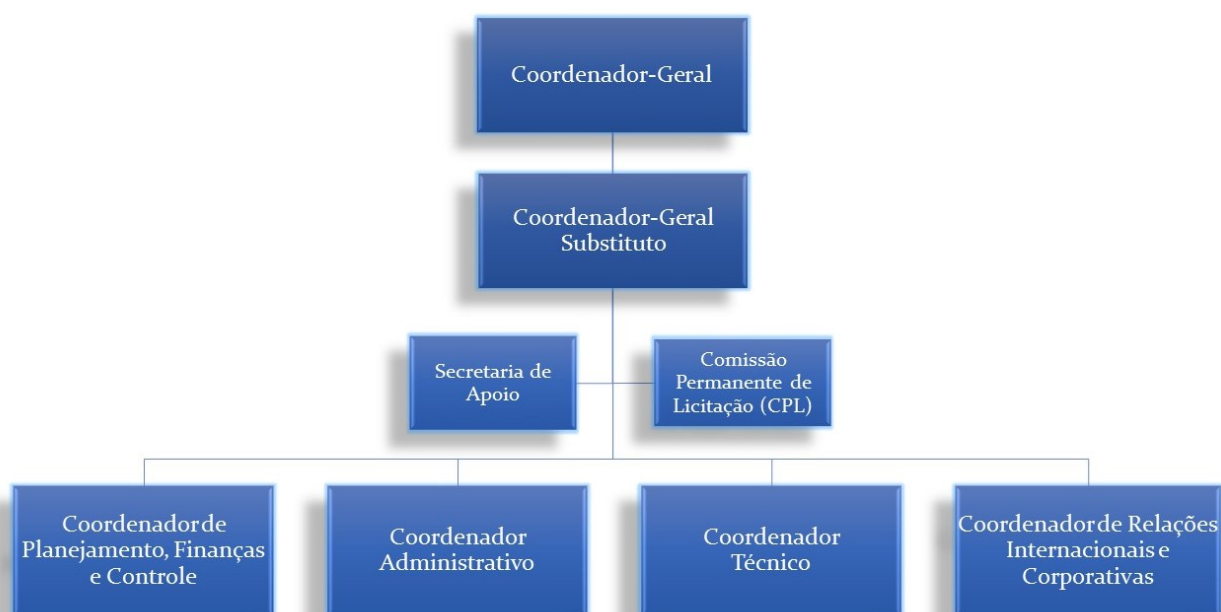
Coordenador-Geral

Coordenador-Geral Substituto

Secretaria de Apoio

Comissão Permanente de Licitação (CPL)

Coordenador de Planejamento, Finanças e Controle

Coordenador Administrativo

Coordenador Técnico

Coordenador de Relações Internacionais e Corporativas